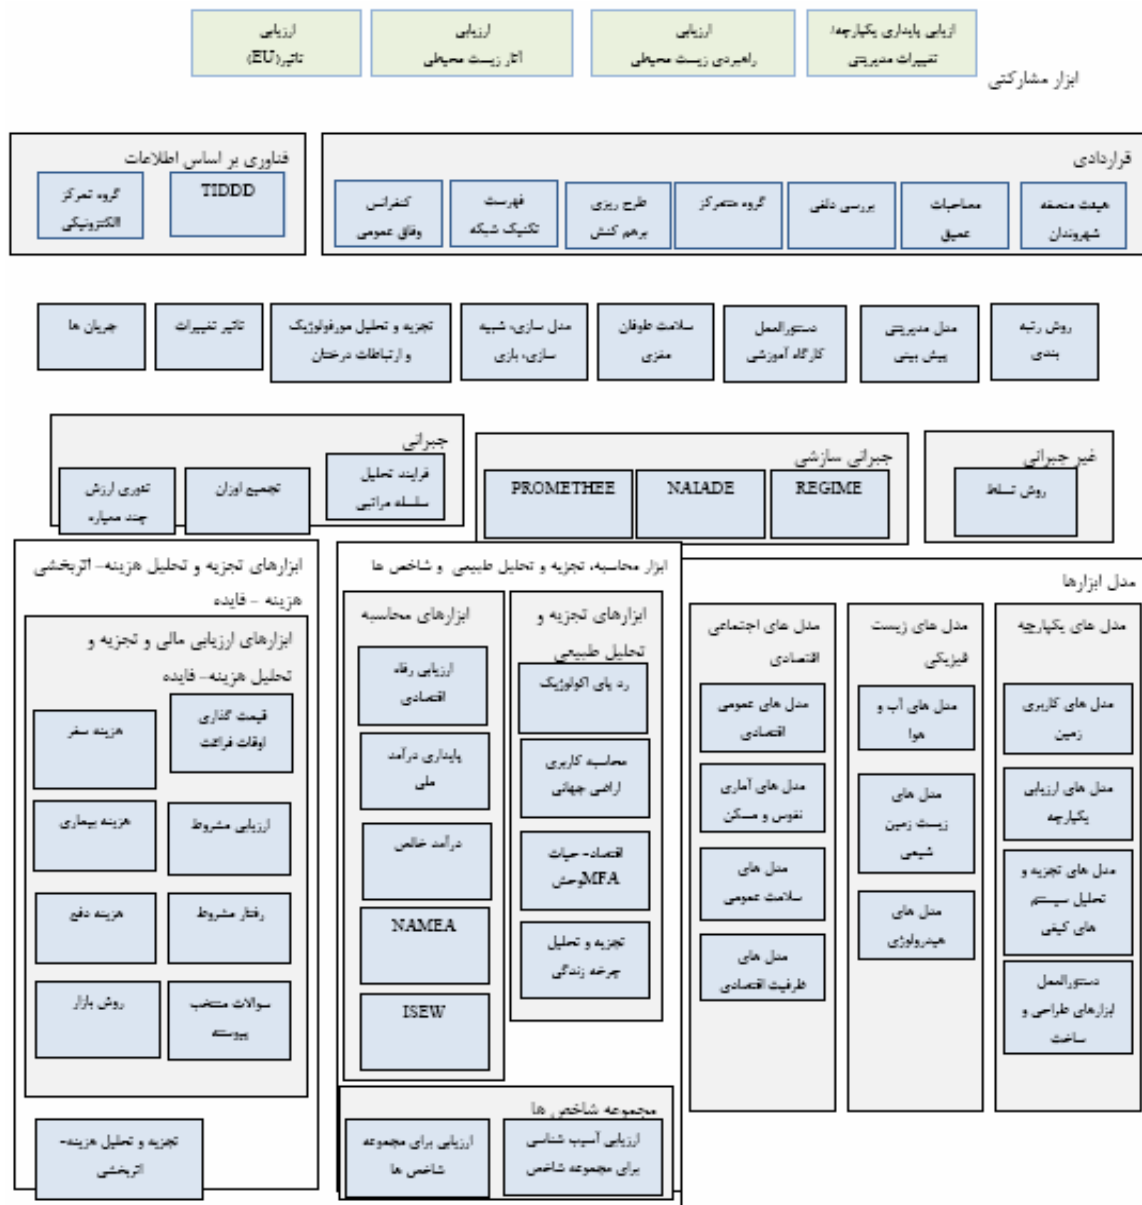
ارزیابی پایداری یکپارچه/ تغییرات مدیریتی

ارزیابی راهبردی زیست محیطی

ارزیابی آثار زیست محیطی

ارزیابی تاثیر(EU)

ابزار مشارکتی

قراردادی

هیئت منصفه شهروندان

مصاحبات عمیق

بررسی دلفی

گروه متمرکز

طرح ریزی برهم کنش

فهرست تکنیک شبکه

کنفرانس وفاق عمومی

فناوری بر اساس اطلاعات

TIDDD

گروه تمرکز الکترونیکی

روش رتبه بندی

مدل مدیریتی پیش بینی

دستورالعمل کارگاه آموزشی

سلامت طوفان مغزی

مدل سازی، شبیه سازی، بازی

تجزیه و تحلیل مورفولوژیک و ارتباطات درختان

تاثیر تغییرات

جریان ها

غیر جبرانی

روش تسلط

جبرانی سازشی

REGIME

NAIADE

PROMETHEE

جبرانی

فرایند تحلیل سلسله مراتبی

تجمیع اوزان

تئوری ارزش چند معیاره

مدل ابزارها

مدل های یکپارچه

مدل های کاربری زمین

مدل های ارزیابی یکپارچه

مدل های تجزیه و تحلیل سیستم های کیفی

دستورالعمل ابزارهای طراحی و ساخت

مدل های زیست فیزیکی

مدل های آب و هوا

مدل های زیست زمین شیمی

مدل های هیدرولوژی

مدل های اجتماعی اقتصادی

مدل های عمومی اقتصادی

مدل های آماری نفوس و مسکن

مدل های سلامت عمومی

مدل های ظرفیت اقتصادی

ابزار محاسبه، تجزیه و تحلیل طبیعی و شاخص ها

ابزارهای تجزیه و تحلیل طبیعی

رد پای اکولوژیک

محاسبه کاربری اراضی جهانی

اقتصاد- حیات وحشMFA

تجزیه و تحلیل چرخه زندگی

ابزارهای محاسبه

ارزیابی رفاه اقتصادی

پایداری درآمد ملی

درآمد خالص

NAMEA

ISEW

مجموعه شاخص ها

ارزیابی آسیب شناسی برای مجموعه شاخص

ارزیابی برای مجموعه شاخص ها

ابزارهای تجزیه و تحلیل هزینه- اثربخشی هزینه - فایده

ابزارهای ارزیابی مالی و تجزیه و تحلیل هزینه- فایده

قیمت گذاری اوقات فراغت

هزینه سفر

ارزیابی مشروط

هزینه بیماری

رفتار مشروط

هزینه دفع

سوالات منتخب پیوسته

روش بازار

تجزیه و تحلیل هزینه- اثربخشی